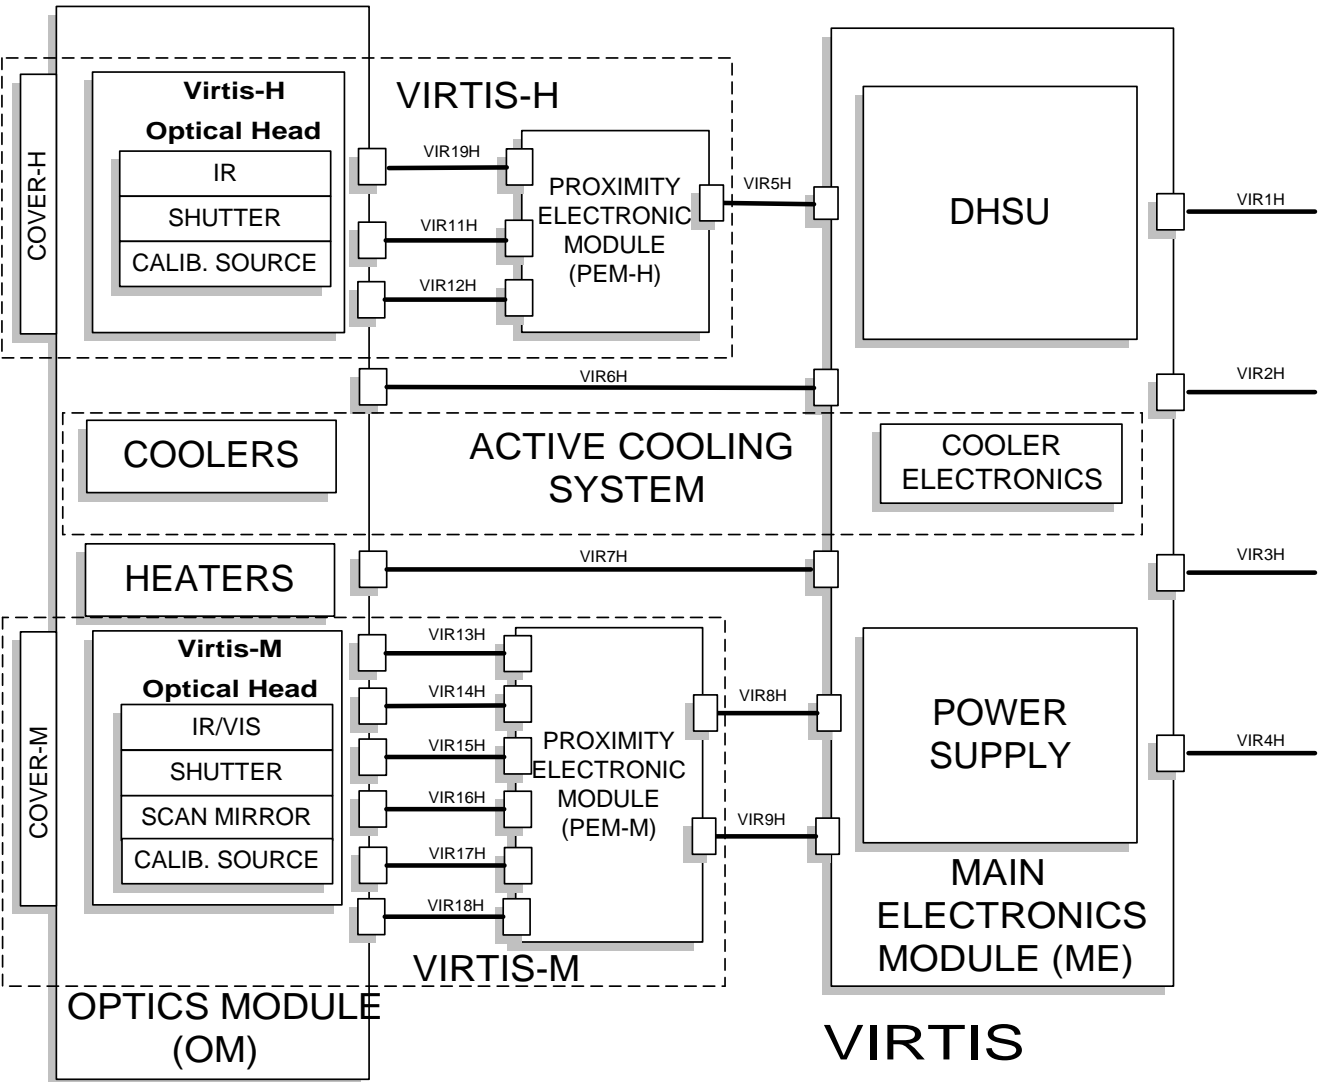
COVER-H

Virtis-H

Optical Head

IR

SHUTTER

CALIB. SOURCE

VIRTIS-H

VIR19H

VIR11H

VIR12H

PROXIMITY ELECTRONIC MODULE (PEM-H)

VIR5H

DHSU

VIR1H

VIR6H

VIR2H

COOLERS

ACTIVE COOLING SYSTEM

COOLER ELECTRONICS

HEATERS

VIR7H

VIR3H

COVER-M

Virtis-M

Optical Head

IR/VIS

SHUTTER

SCAN MIRROR

CALIB. SOURCE

VIR13H

VIR14H

VIR15H

VIR16H

VIR17H

VIR18H

PROXIMITY ELECTRONIC MODULE (PEM-M)

VIR8H

VIR9H

POWER SUPPLY

VIR4H

MAIN ELECTRONICS MODULE (ME)

VIRTIS-M

OPTICS MODULE (OM)

VIRTIS